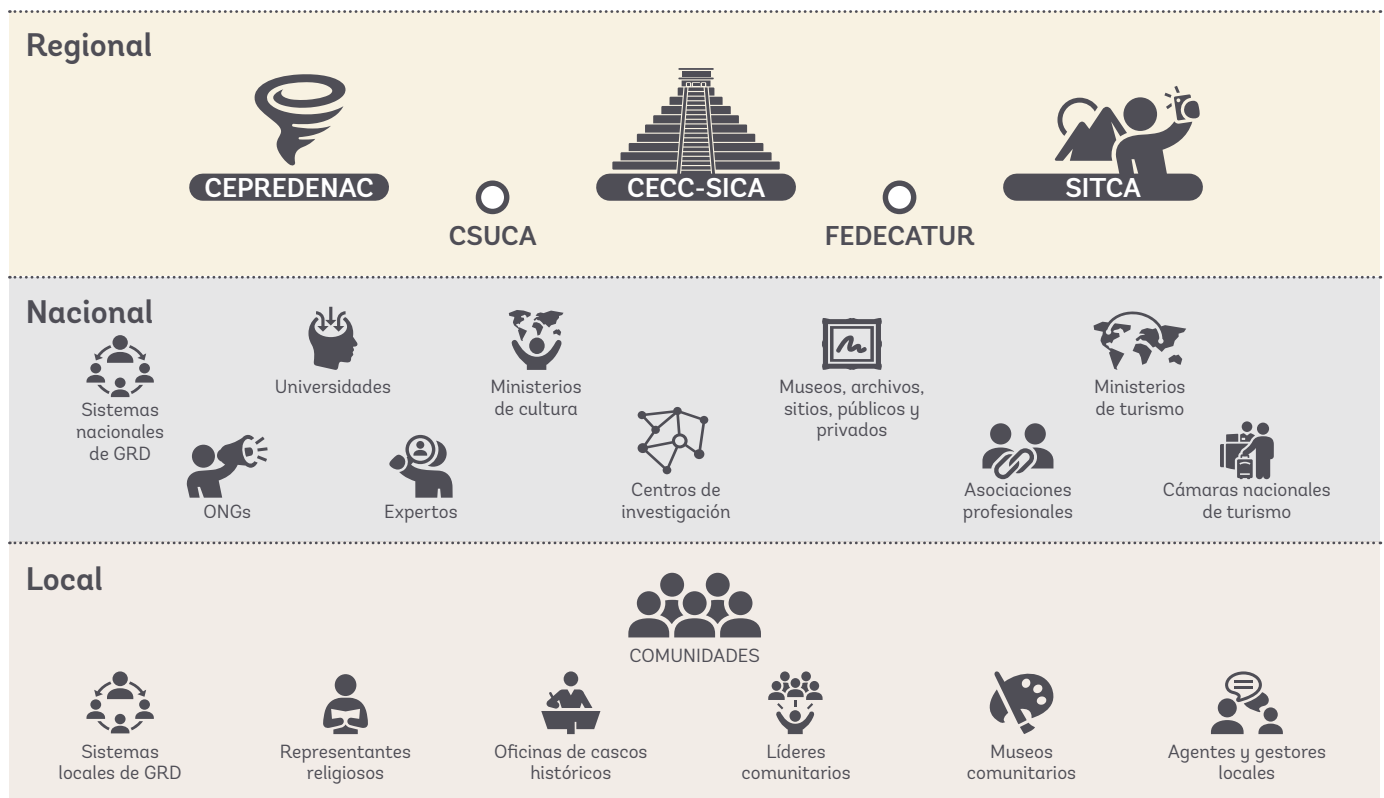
Regional

CEPREDENAC

CSUCA

CECC-SICA

FEDECATUR

SITCA

Nacional

Sistemas nacionales de GRD

Universidades

Ministerios de cultura

Museos, archivos, sitios, públicos y privados

Ministerios de turismo

ONGs

Expertos

Centros de investigación

Asociaciones profesionales

Cámaras nacionales de turismo

Local

COMUNIDADES

Sistemas locales de GRD

Representantes religiosos

Oficinas de cascos históricos

Líderes comunitarios

Museos comunitarios

Agentes y gestores locales